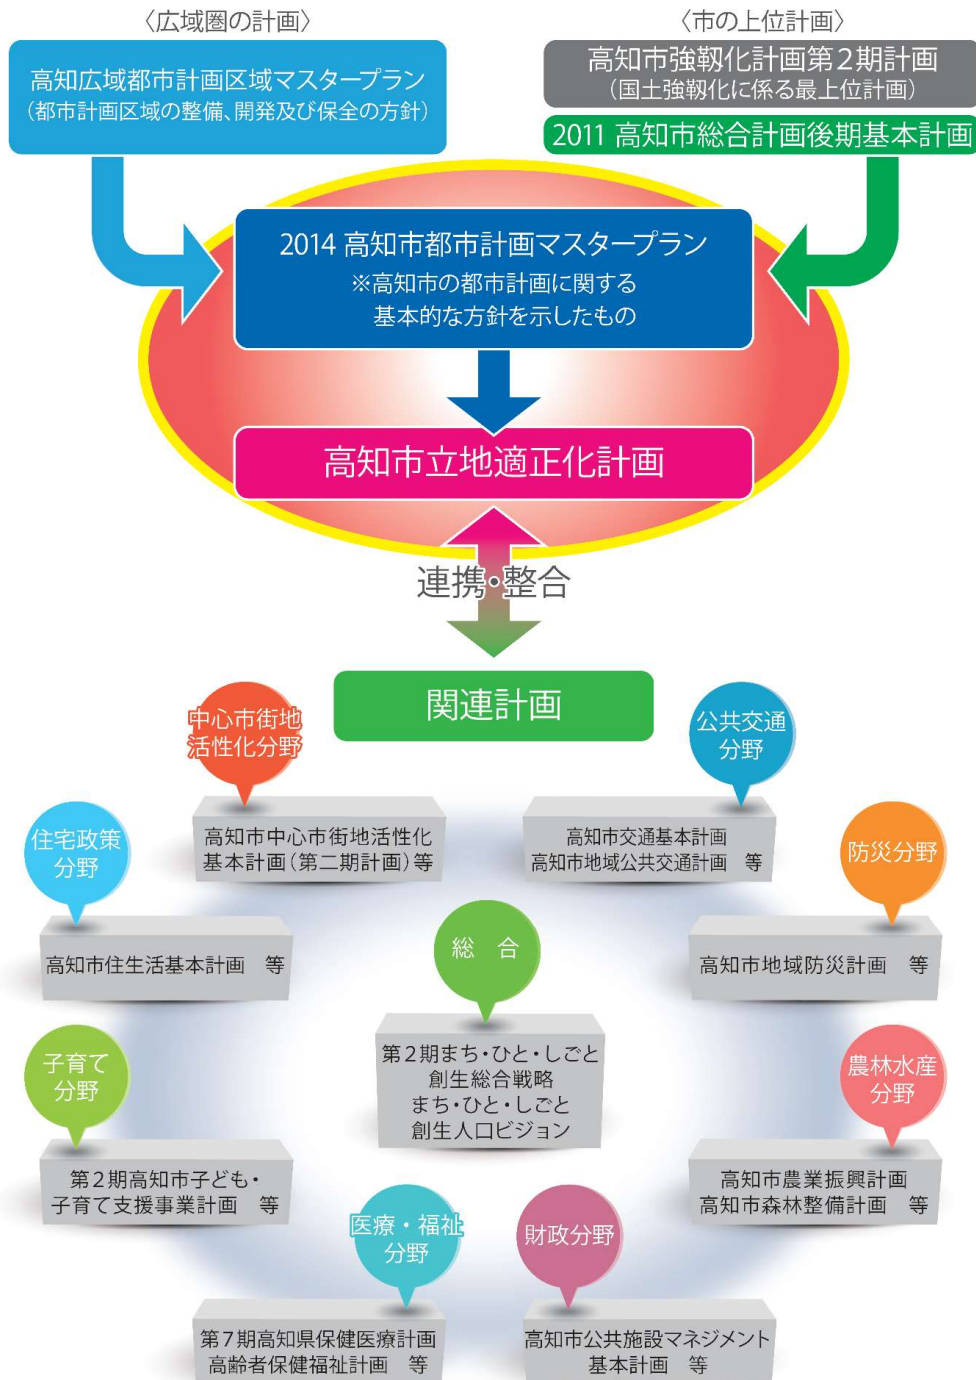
〈広域圏の計画〉

高知広域都市計画区域マスタープラン
（都市計画区域の整備、開発及び保全の方針）

〈市の上位計画〉

高知市強靭化計画第２期計画
（国土強靭化に係る最上位計画）

2011 高知市総合計画後期基本計画

2014 高知市都市計画マスタープラン
※高知市の都市計画に関する
基本的な方針を示したもの

高知市立地適正化計画

連携・整合

関連計画

中心市街地活性化分野

高知市中心市街地活性化
基本計画（第二期計画）等

公共交通分野

高知市交通基本計画
高知市地域公共交通計画　等

住宅政策分野

高知市住生活基本計画　等

防災分野

高知市地域防災計画　等

総　合

第２期まち・ひと・しごと
創生総合戦略
まち・ひと・しごと
創生人口ビジョン

子育て分野

第２期高知市子ども・
子育て支援事業計画　等

農林水産分野

高知市農業振興計画
高知市森林整備計画　等

医療・福祉分野

第７期高知県保健医療計画
高齢者保健福祉計画　等

財政分野

高知市公共施設マネジメント
基本計画　等